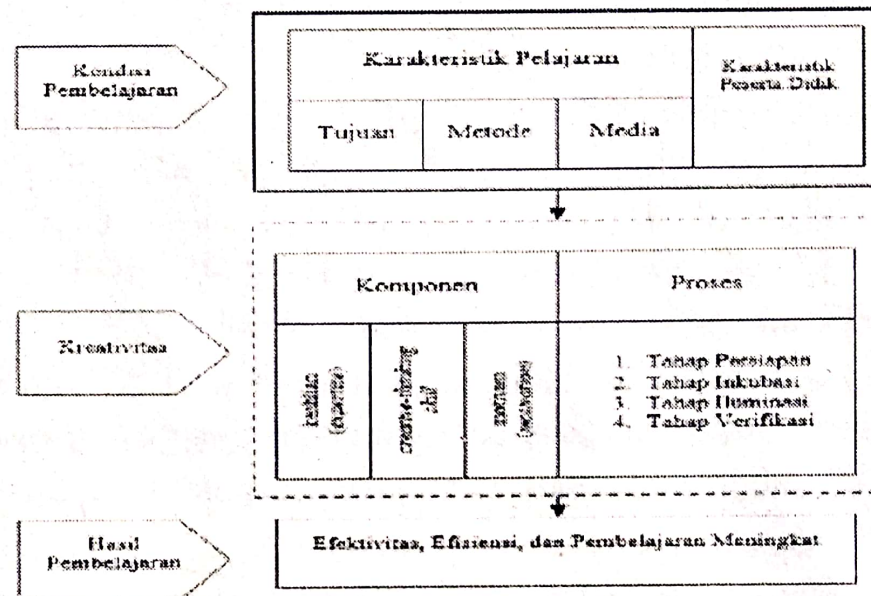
Kondisi Pembelajaran

Karakteristik Pelajaran

Karakteristik Peserta Didik

Tujuan

Metode

Media

Kreativitas

Komponen

Proses

keahlian (expertise)

creative-thinking skill

motivasi (motivation)

1. Tahap Persiapan
2. Tahap Inkubasi
3. Tahap Iluminasi
4. Tahap Verifikasi

Hasil Pembelajaran

Efektivitas, Efisiensi, dan Pembelajaran Meningkat